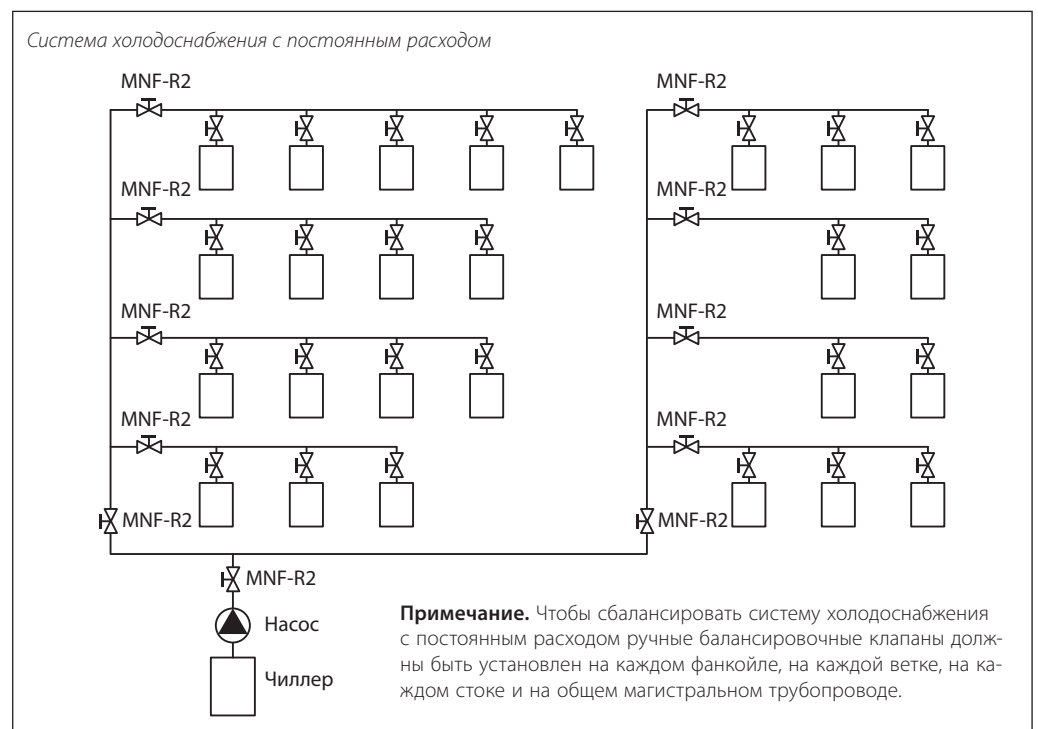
Система холодоснабжения с постоянным расходом

MNF-R2
MNF-R2
MNF-R2
MNF-R2
MNF-R2

MNF-R2
MNF-R2
MNF-R2
MNF-R2
MNF-R2

MNF-R2
Насос
Чиллер

**Примечание.** Чтобы сбалансировать систему холодоснабжения с постоянным расходом ручные балансировочные клапаны должны быть установлен на каждом фанкойле, на каждой ветке, на каждом стоке и на общем магистральном трубопроводе.